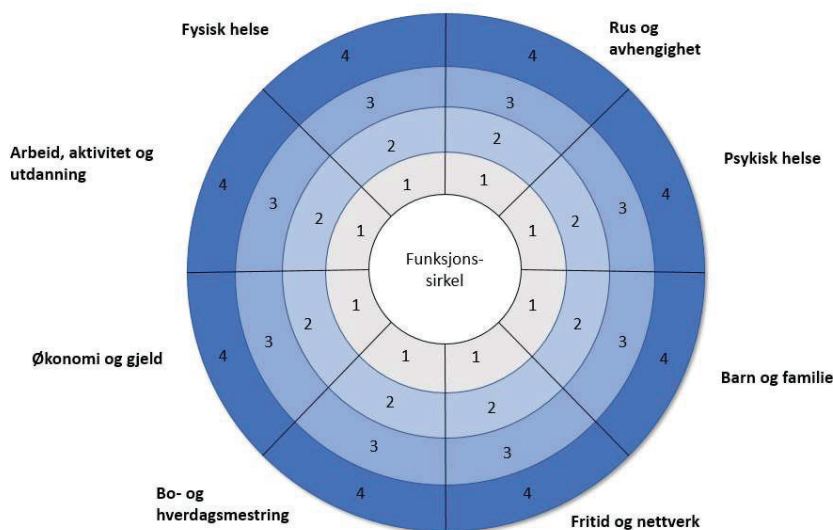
Fysisk helse

Rus og avhengighet

Arbeid, aktivitet og utdanning

Psykisk helse

Økonomi og gjeld

Barn og familie

Bo- og hverdagsmestring

Fritid og nettverk

Funksjons-sirkel

4 4 4 4 4 4 4 4
3 3 3 3 3 3 3 3
2 2 2 2 2 2 2 2
1 1 1 1 1 1 1 1